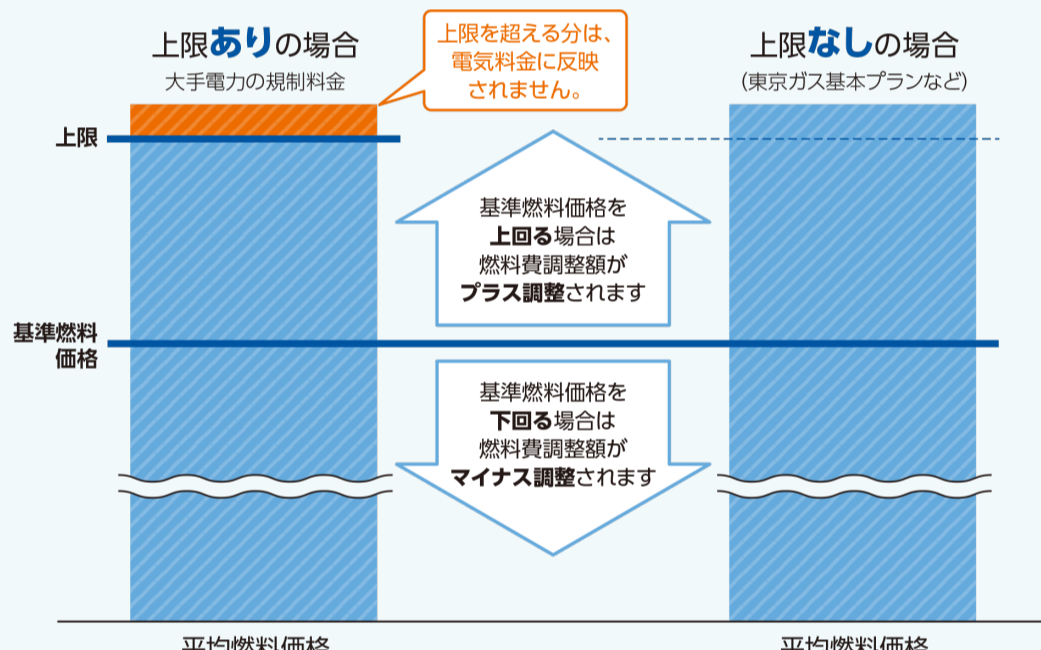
上限ありの場合
大手電力の規制料金

上限を超える分は、電気料金に反映されません。

上限なしの場合
(東京ガス基本プランなど)

上限

基準燃料価格を
上回る場合は
燃料費調整額が
プラス調整されます

基準燃料価格

基準燃料価格を
下回る場合は
燃料費調整額が
マイナス調整されます

平均燃料価格

平均燃料価格